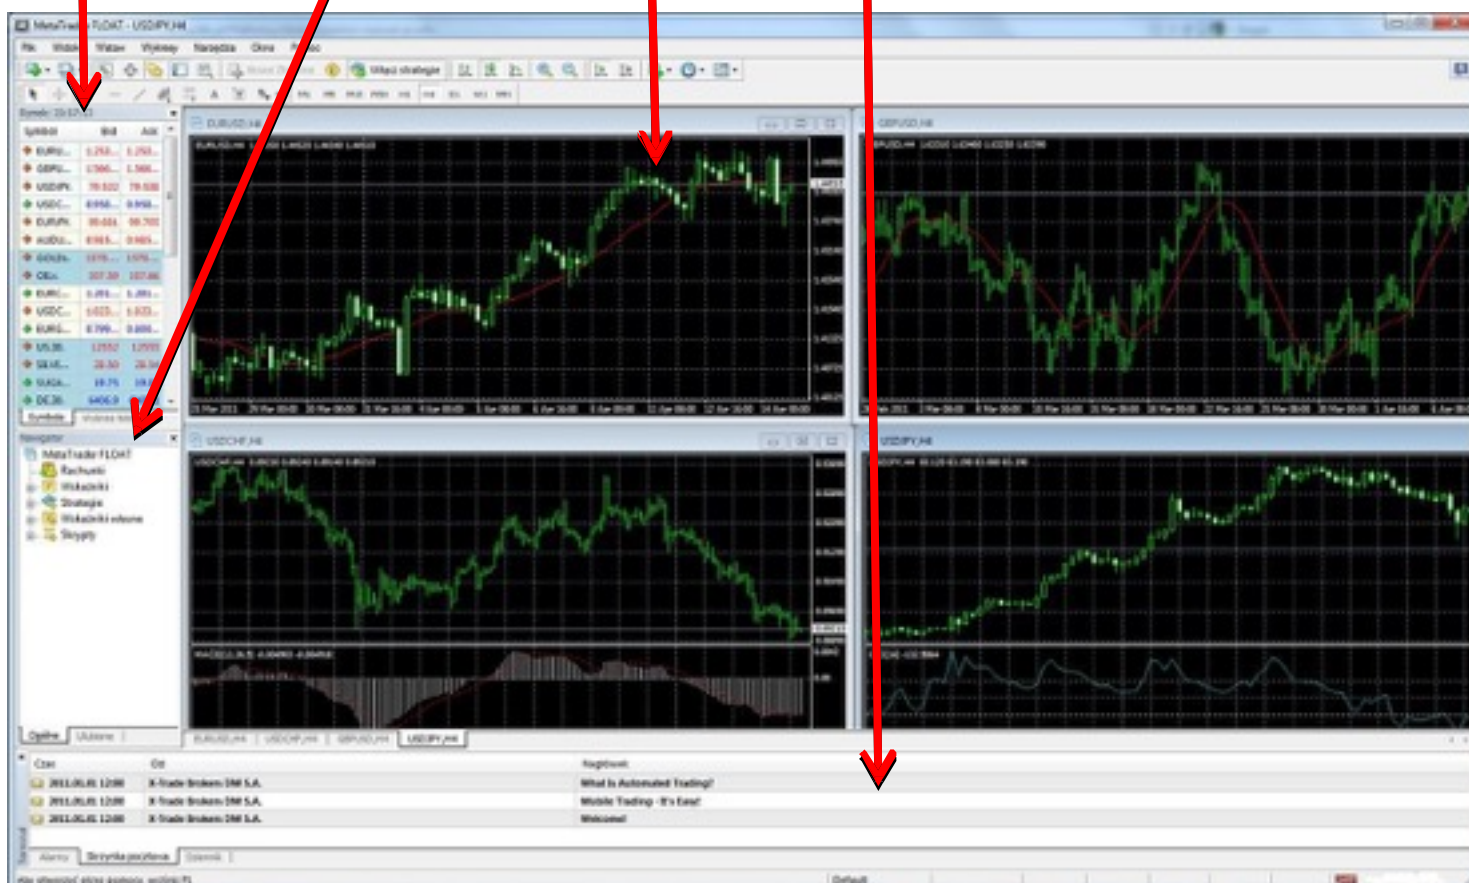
MetaTrader FLOAT - USDJPY,H4

Plik Widok Wstaw Wykresy Narzędzia Okno Pomoc

Włącz strategie

Symbol: 23:57:53

| Symbol | Bid | Ask |
|---|---|---|
| EURU... | 1.253... | 1.253... |
| GBPU... | 1.566... | 1.566... |
| USDJPY | 78.522 | 78.538 |
| USDC... | 0.958... | 0.958... |
| EURJPY | 98.401 | 98.700 |
| AUDU... | 0.963... | 0.983... |
| GOLD... | 1576.... | 1576.... |
| OILs | 107.38 | 107.66 |
| EURC... | 1.201... | 1.201... |
| USDC... | 1.023... | 1.023... |
| EURG... | 0.799... | 0.800... |
| US30 | 12552 | 12555 |
| SILVE... | 28.50 | 28.5 |
| SUGA... | 19.75 | 19. |
| DE30 | 6406.9 | 6409 |

Symbole Wykres tick

Nawigator
MetaTrader FLOAT
Rachunki
Wskaźniki
Strategie
Wskaźniki własne
Skrypty

Ogólne Ulubione

EURUSD,H4
GBPUSD,H4
USDCHF,H4
USDJPY,H4

EURUSD,H4 USDCHF,H4 GBPUSD,H4 USDJPY,H4

| Czas | Od | Nagłówek |
|---|---|---|
| 2011.06.01 12:00 | X-Trade Brokers DM S.A. | What is Automated Trading? |
| 2011.06.01 12:00 | X-Trade Brokers DM S.A. | Mobile Trading - It's Easy! |
| 2011.06.01 12:00 | X-Trade Brokers DM S.A. | Welcome! |

Alarmy Skrzynka pocztowa Dziennik

Default